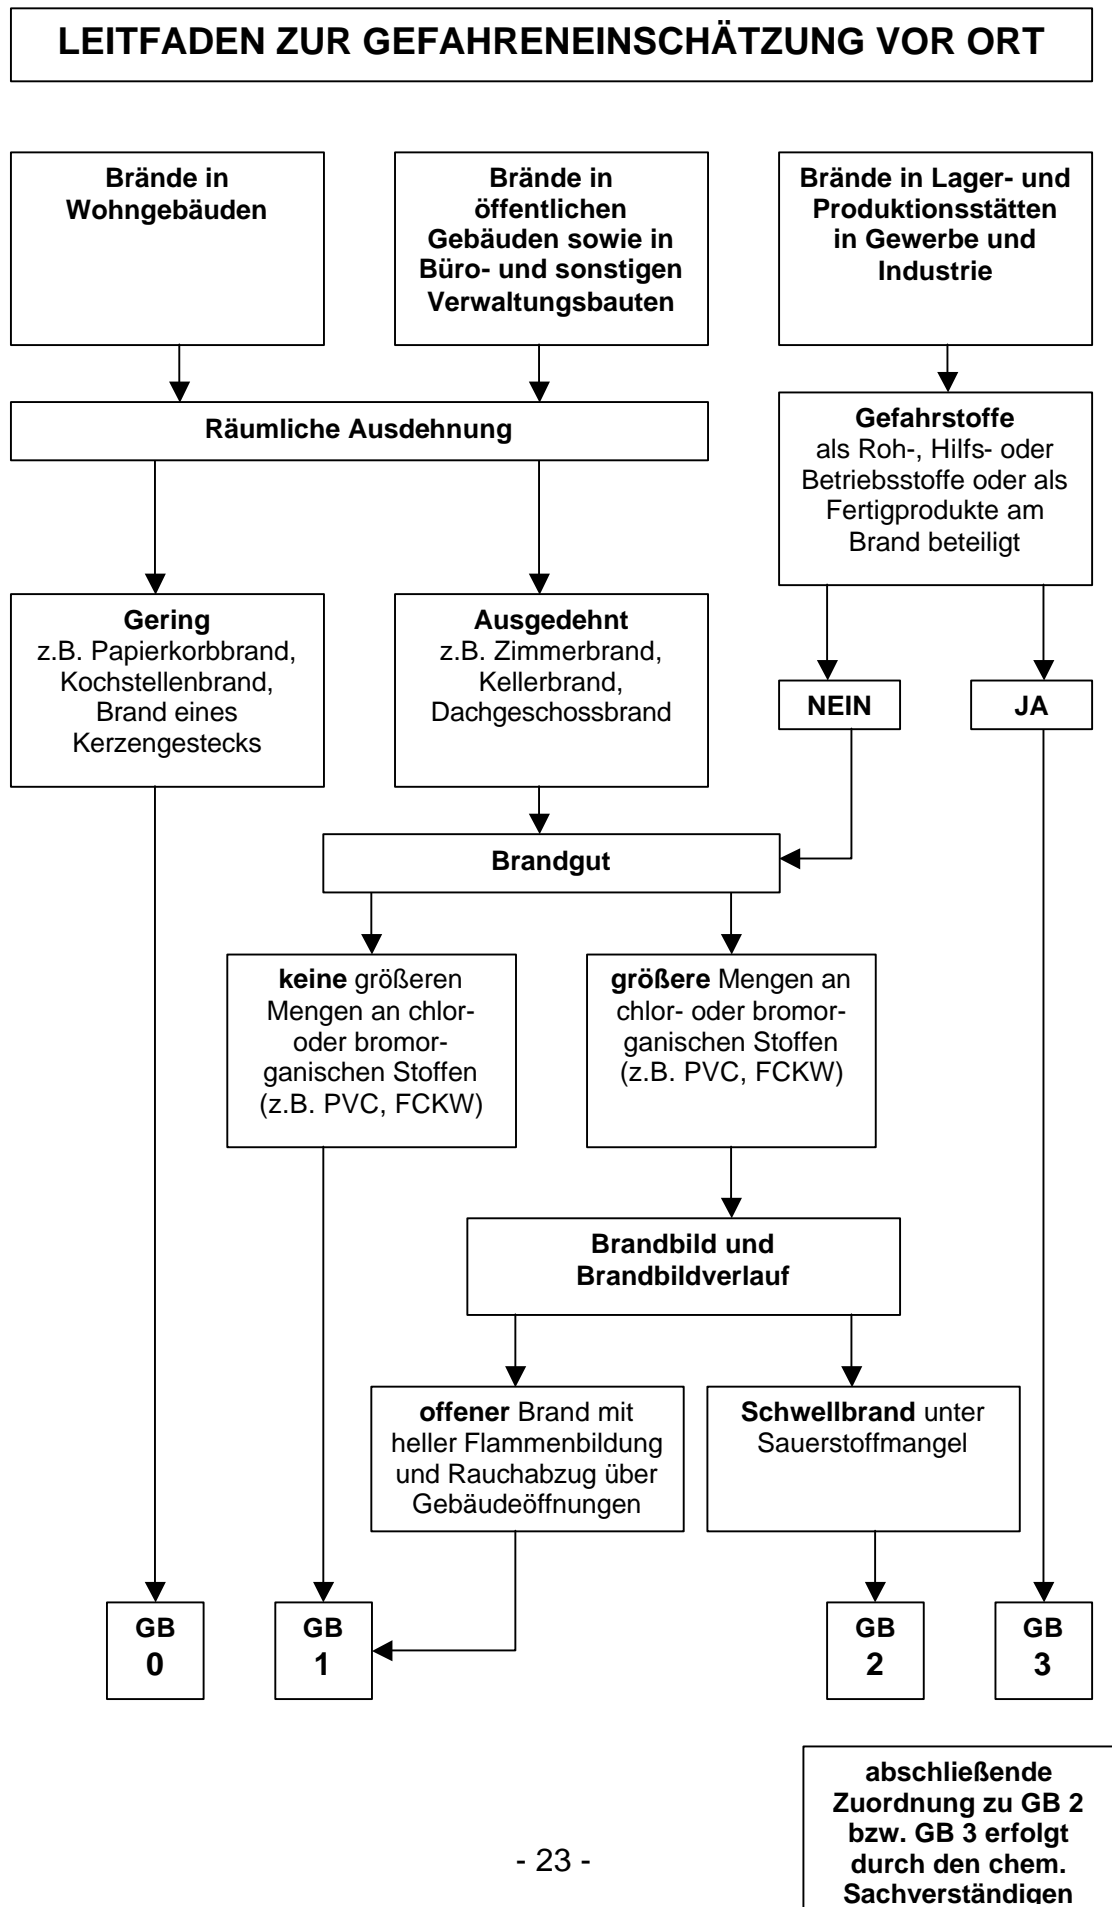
LEITFADEN ZUR GEFAHRENEINSCHÄTZUNG VOR ORT

Brände in Wohngebäuden

Brände in öffentlichen Gebäuden sowie in Büro- und sonstigen Verwaltungsbauten

Brände in Lager- und Produktionsstätten in Gewerbe und Industrie

Räumliche Ausdehnung

Gefahrstoffe als Roh-, Hilfs- oder Betriebsstoffe oder als Fertigprodukte am Brand beteiligt

Gering z.B. Papierkorbbrand, Kochstellenbrand, Brand eines Kerzengestecks

Ausgedehnt z.B. Zimmerbrand, Kellerbrand, Dachgeschossbrand

NEIN

JA

Brandgut

keine größeren Mengen an chlor- oder bromorganischen Stoffen (z.B. PVC, FCKW)

größere Mengen an chlor- oder bromorganischen Stoffen (z.B. PVC, FCKW)

Brandbild und Brandbildverlauf

offener Brand mit heller Flammenbildung und Rauchabzug über Gebäudeöffnungen

Schwellbrand unter Sauerstoffmangel

GB 0

GB 1

GB 2

GB 3

abschließende Zuordnung zu GB 2 bzw. GB 3 erfolgt durch den chem. Sachverständigen

- 23 -